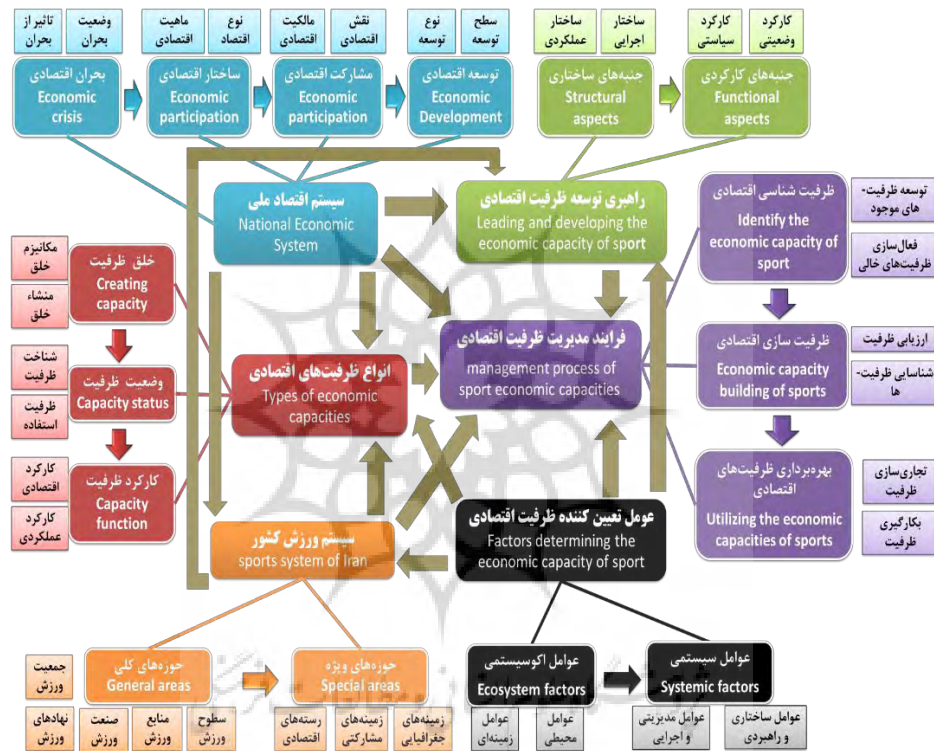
تاثیر از بحران
وضعیت بحران
ماهیت اقتصادی
نوع اقتصاد
مالکیت اقتصادی
نقش اقتصادی
نوع توسعه
سطح توسعه
ساختار عملکردی
ساختار اجرایی
کارکرد سیاستی
کارکرد وضعیتی

بحران اقتصادی
Economic crisis

ساختار اقتصادی
Economic participation

مشارکت اقتصادی
Economic participation

توسعه اقتصادی
Economic Development

جنبه‌های ساختاری
Structural aspects

جنبه‌های کارکردی
Functional aspects

سیستم اقتصاد ملی
National Economic System

راهبری توسعه ظرفیت اقتصادی
Leading and developing the economic capacity of sport

ظرفیت شناسی اقتصادی
Identify the economic capacity of sport

توسعه ظرفیت‌های موجود
فعال‌سازی ظرفیت‌های خالی

مکانیزم خلق
منشاء خلق

خلق ظرفیت
Creating capacity

شناخت ظرفیت
ظرفیت استفاده

وضعیت ظرفیت
Capacity status

کارکرد اقتصادی
کارکرد عملکردی

کارکرد ظرفیت
Capacity function

انواع ظرفیت‌های اقتصادی
Types of economic capacities

فرایند مدیریت ظرفیت اقتصادی
management process of sport economic capacities

ظرفیت سازی اقتصادی
Economic capacity building of sports

ارزیابی ظرفیت
شناسایی ظرفیت‌ها

بهره‌برداری ظرفیت‌های اقتصادی
Utilizing the economic capacities of sports

تجاری‌سازی ظرفیت
بکارگیری ظرفیت

سیستم ورزش کشور
sports system of Iran

عوامل تعیین کننده ظرفیت اقتصادی
Factors determining the economic capacity of sport

جمعیت ورزش
حوزه‌های کلی
General areas

حوزه‌های ویژه
Special areas

عوامل اکوسیستمی
Ecosystem factors

عوامل سیستمی
Systemic factors

نهادهای ورزش
صنعت ورزش
منابع ورزش
سطوح ورزش
رسته‌های اقتصادی
زمینه‌های مشارکتی
زمینه‌های جغرافیایی
عوامل زمینه‌ای
عوامل محیطی
عوامل مدیریتی و اجرایی
عوامل ساختاری و راهبردی